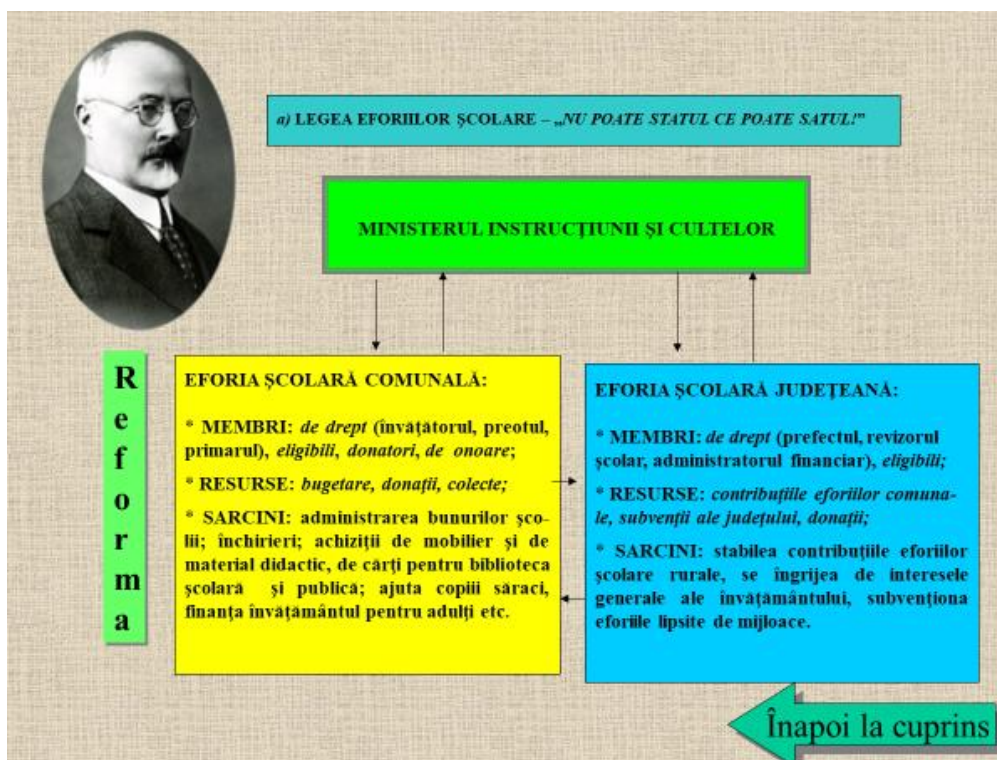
a) LEGEA EFORIILOR ŞCOLARE – „NU POATE STATUL CE POATE SATUL!"

MINISTERUL INSTRUCŢIUNII ŞI CULTELOR

R
e
f
o
r
m
a

EFORIA ŞCOLARĂ COMUNALĂ:

* MEMBRI: de drept (învăţătorul, preotul, primarul), eligibili, donatori, de onoare;

* RESURSE: bugetare, donaţii, colecte;

* SARCINI: administrarea bunurilor şcolii; închirieri; achiziţii de mobilier şi de material didactic, de cărţi pentru biblioteca şcolară şi publică; ajuta copiii săraci, finanţa învăţământul pentru adulţi etc.

EFORIA ŞCOLARĂ JUDEŢEANĂ:

* MEMBRI: de drept (prefectul, revizorul şcolar, administratorul financiar), eligibili;

* RESURSE: contribuţiile eforiilor comunale, subvenţii ale judeţului, donaţii;

* SARCINI: stabilea contribuţiile eforiilor şcolare rurale, se îngrijea de interesele generale ale învăţământului, subvenţiona eforiile lipsite de mijloace.

Înapoi la cuprins